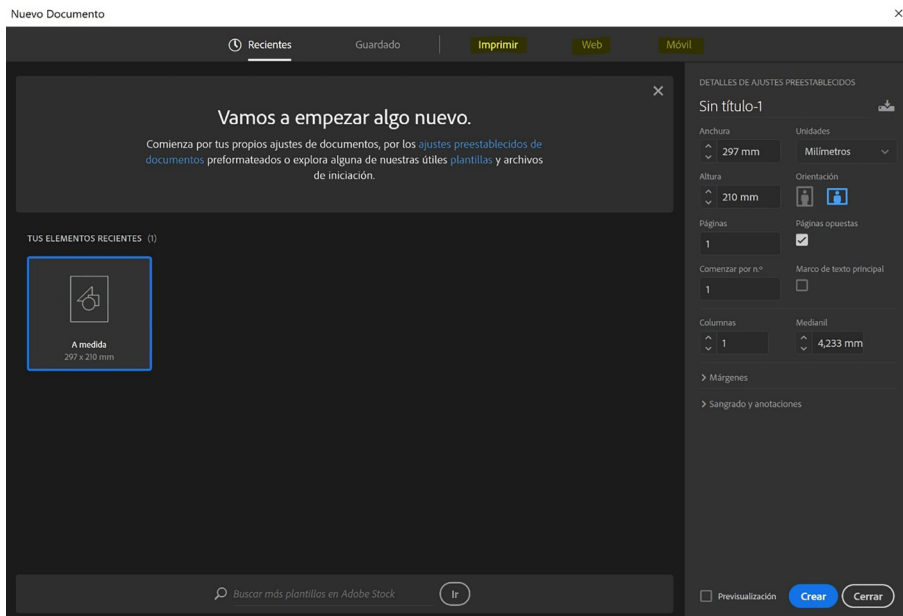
Nuevo Documento

×

Recientes Guardado Imprimir Web Móvil

Vamos a empezar algo nuevo.

Comienza por tus propios ajustes de documentos, por los ajustes preestablecidos de documentos preformateados o explora alguna de nuestras útiles plantillas y archivos de iniciación.

TUS ELEMENTOS RECIENTES (1)

A medida
297 x 210 mm

Buscar más plantillas en Adobe Stock

Ir

DETALLES DE AJUSTES PREESTABLECIDOS

Sin título-1

Anchura
297 mm

Unidades
Milímetros

Altura
210 mm

Orientación

Páginas
1

Páginas opuestas

Comenzar por n.º
1

Marco de texto principal

Columnas
1

Medianil
4,233 mm

> Márgenes

> Sangrado y anotaciones

Previsualización

Crear

Cerrar